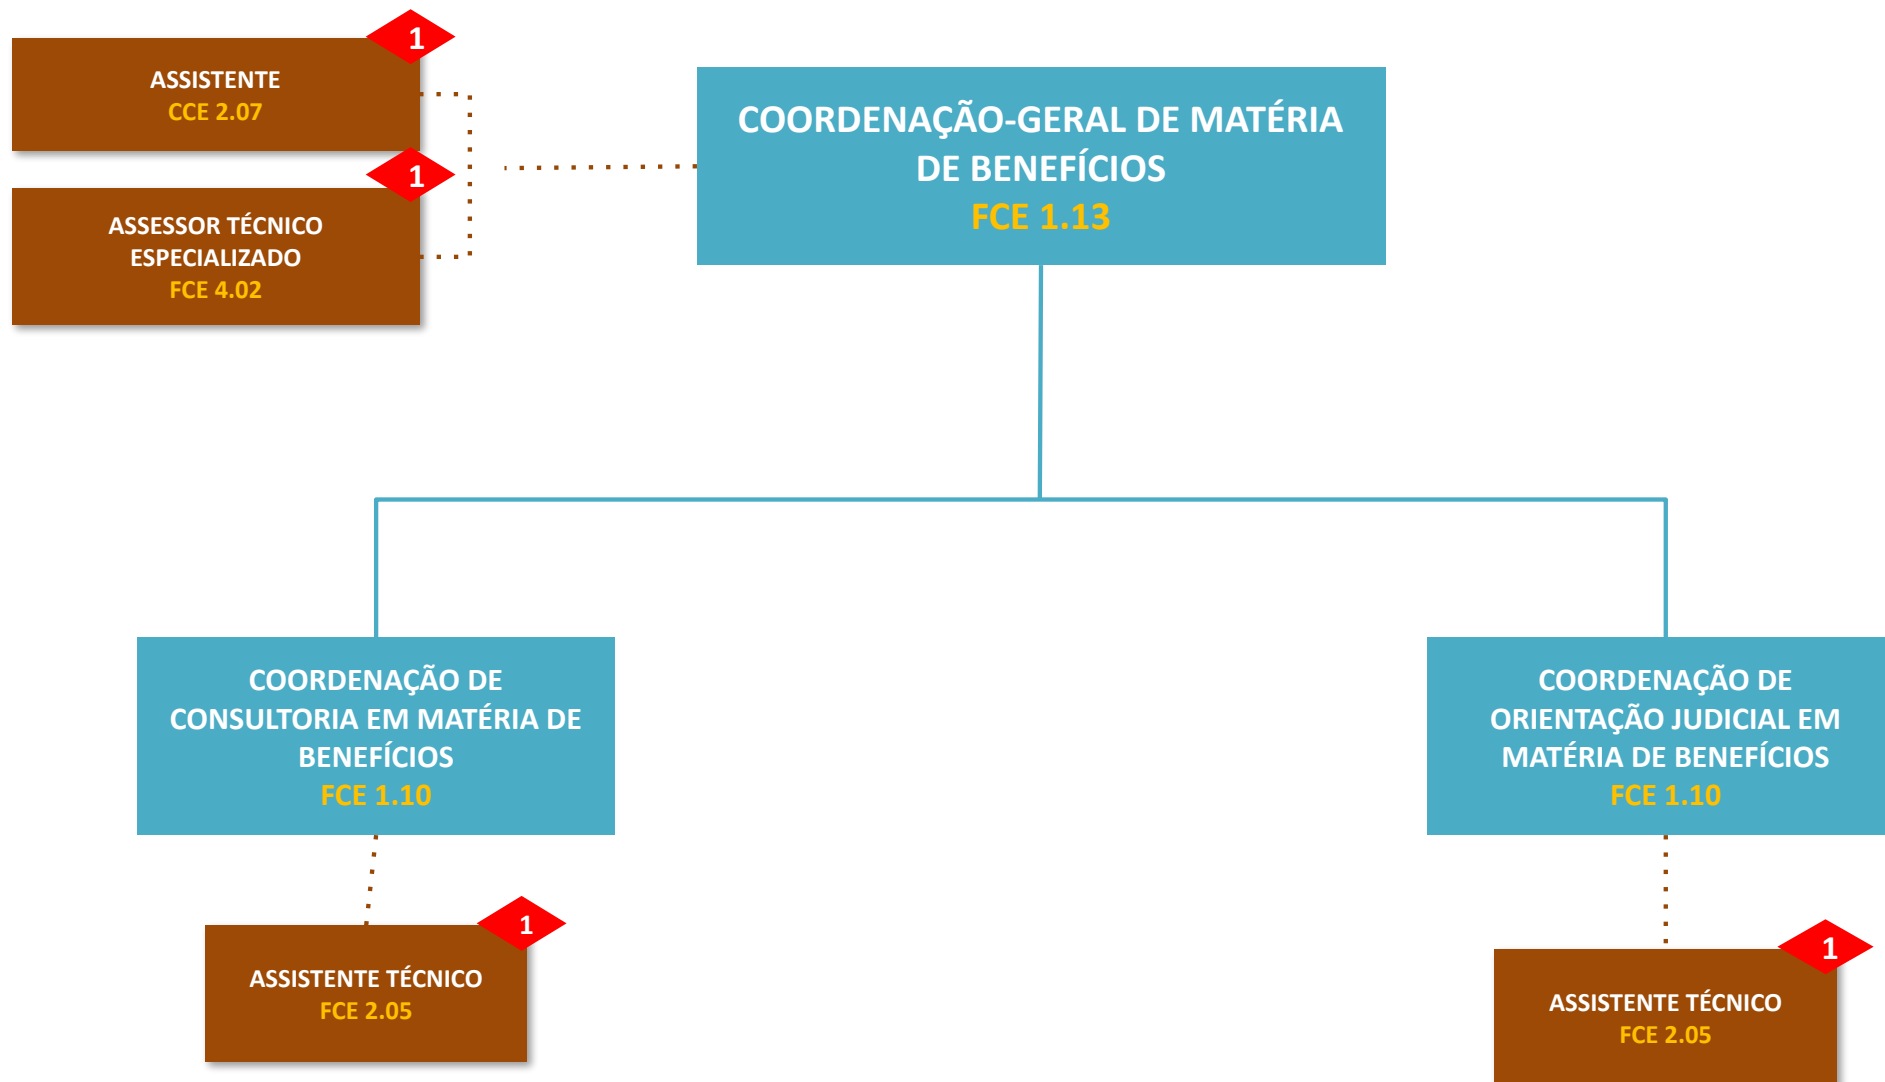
1
ASSISTENTE
CCE 2.07

1
ASSESSOR TÉCNICO ESPECIALIZADO
FCE 4.02

COORDENAÇÃO-GERAL DE MATÉRIA DE BENEFÍCIOS
FCE 1.13

COORDENAÇÃO DE CONSULTORIA EM MATÉRIA DE BENEFÍCIOS
FCE 1.10

COORDENAÇÃO DE ORIENTAÇÃO JUDICIAL EM MATÉRIA DE BENEFÍCIOS
FCE 1.10

1
ASSISTENTE TÉCNICO
FCE 2.05

1
ASSISTENTE TÉCNICO
FCE 2.05